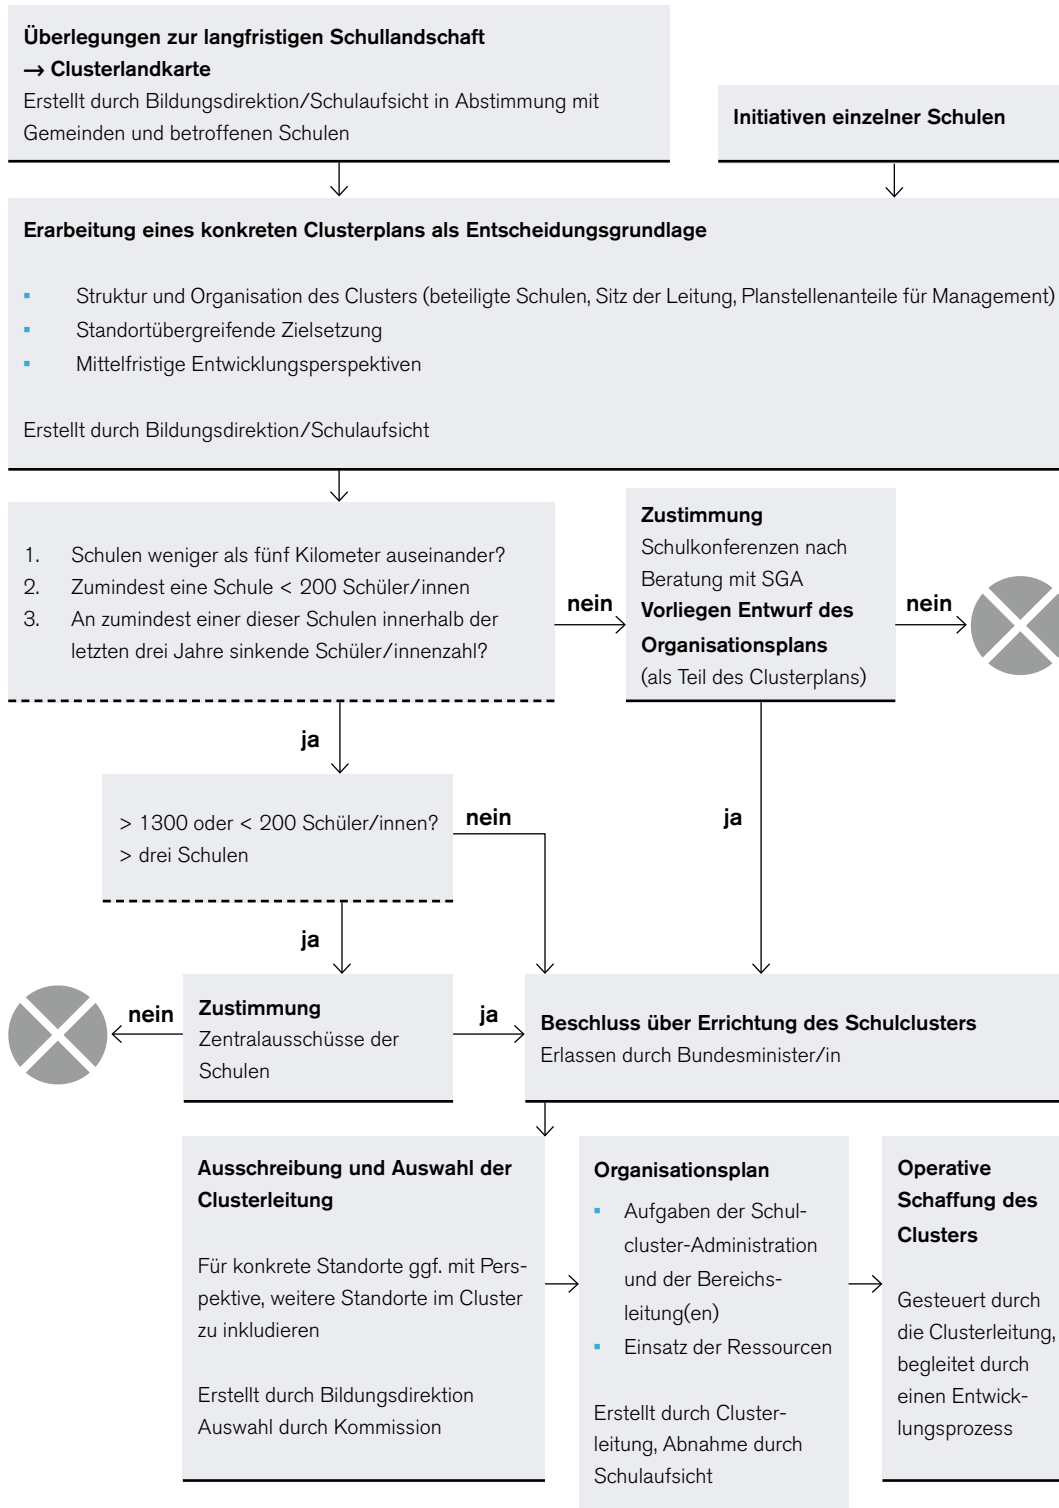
**Überlegungen zur langfristigen Schullandschaft → Clusterlandkarte**
Erstellt durch Bildungsdirektion/Schulaufsicht in Abstimmung mit Gemeinden und betroffenen Schulen

**Initiativen einzelner Schulen**

**Erarbeitung eines konkreten Clusterplans als Entscheidungsgrundlage**

- Struktur und Organisation des Clusters (beteiligte Schulen, Sitz der Leitung, Planstellenanteile für Management)
- Standortübergreifende Zielsetzung
- Mittelfristige Entwicklungsperspektiven

Erstellt durch Bildungsdirektion/Schulaufsicht

1. Schulen weniger als fünf Kilometer auseinander?
2. Zumindest eine Schule < 200 Schüler/innen
3. An zumindest einer dieser Schulen innerhalb der letzten drei Jahre sinkende Schüler/innenzahl?

nein

**Zustimmung**
Schulkonferenzen nach Beratung mit SGA
**Vorliegen Entwurf des Organisationsplans**
(als Teil des Clusterplans)

nein

ja

> 1300 oder < 200 Schüler/innen?
> drei Schulen

nein

ja

ja

nein

**Zustimmung**
Zentralausschüsse der Schulen

ja

**Beschluss über Errichtung des Schulclusters**
Erlassen durch Bundesminister/in

**Ausschreibung und Auswahl der Clusterleitung**

Für konkrete Standorte ggf. mit Perspektive, weitere Standorte im Cluster zu inkludieren

Erstellt durch Bildungsdirektion
Auswahl durch Kommission

**Organisationsplan**
- Aufgaben der Schulcluster-Administration und der Bereichsleitung(en)
- Einsatz der Ressourcen

Erstellt durch Clusterleitung, Abnahme durch Schulaufsicht

**Operative Schaffung des Clusters**

Gesteuert durch die Clusterleitung, begleitet durch einen Entwicklungsprozess